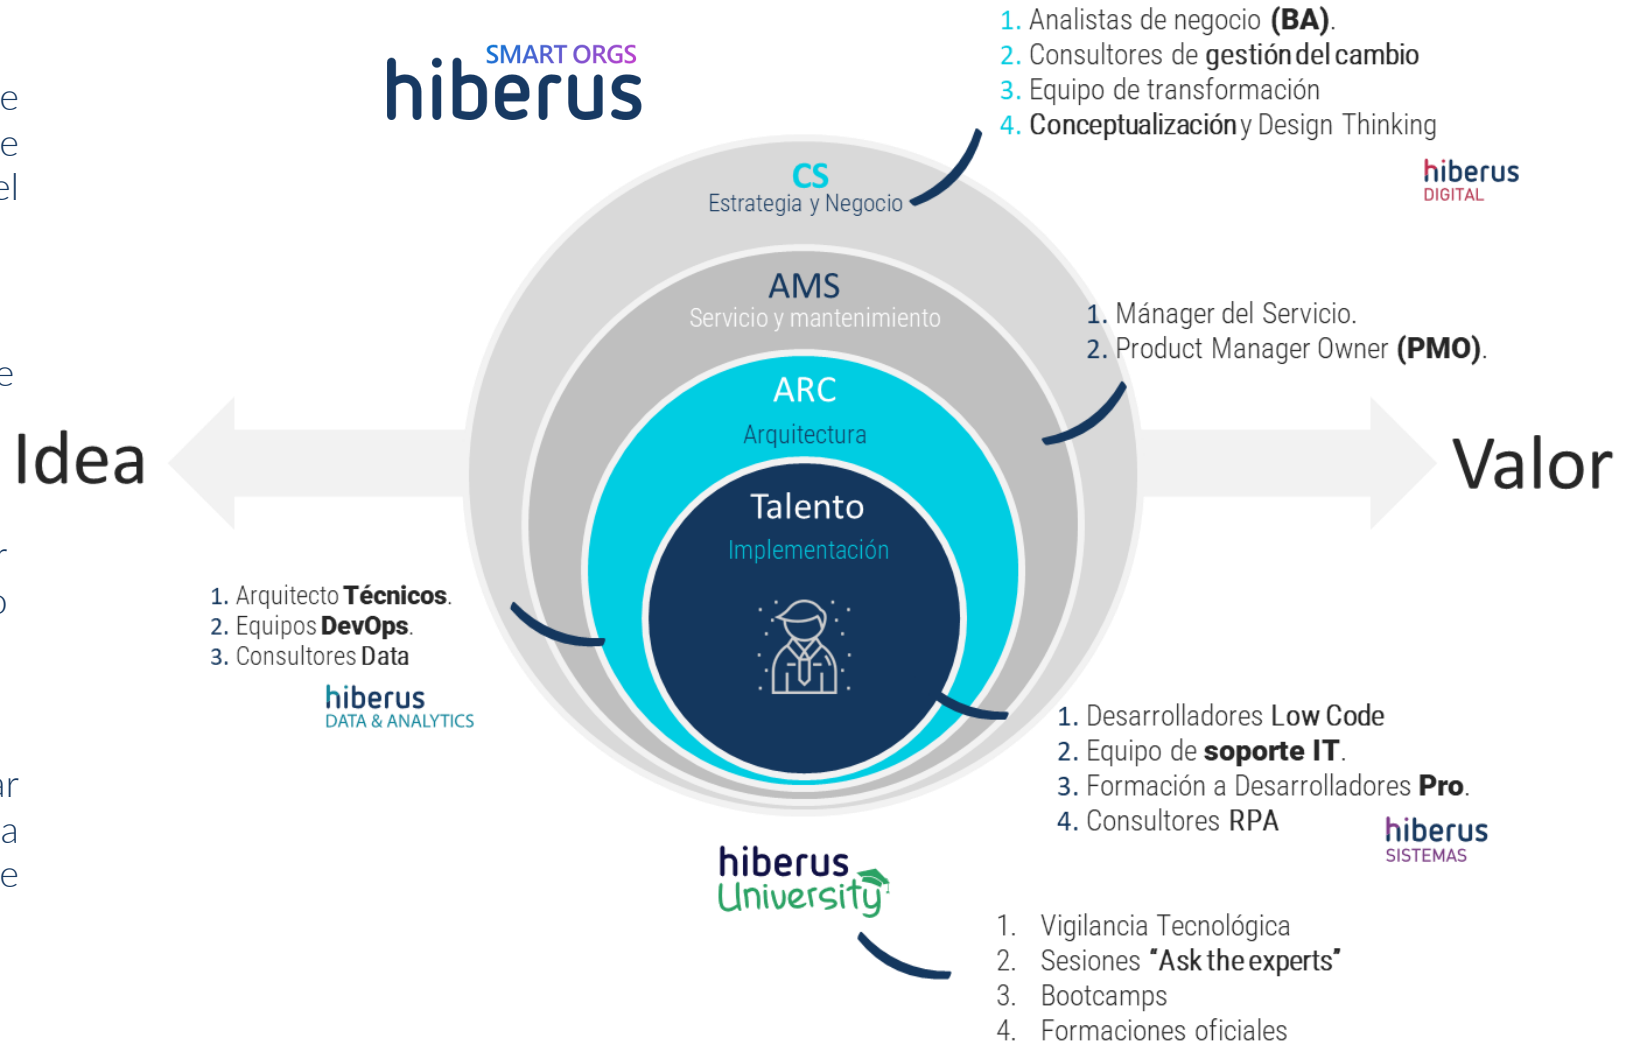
SMART ORGS
hiberus

1. Analistas de negocio **(BA)**.
2. Consultores de gestión del cambio
3. Equipo de transformación
4. Conceptualización y Design Thinking

hiberus
DIGITAL

CS
Estrategia y Negocio

AMS
Servicio y mantenimiento

1. Mánager del Servicio.
2. Product Manager Owner **(PMO)**.

ARC
Arquitectura

Talento
Implementación

Idea

Valor

1. Arquitecto **Técnicos**.
2. Equipos **DevOps**.
3. Consultores Data

hiberus
DATA & ANALYTICS

1. Desarrolladores Low Code
2. Equipo de **soporte IT**.
3. Formación a Desarrolladores **Pro**.
4. Consultores RPA

hiberus
SISTEMAS

hiberus
University

1. Vigilancia Tecnológica
2. Sesiones "Ask the experts"
3. Bootcamps
4. Formaciones oficiales